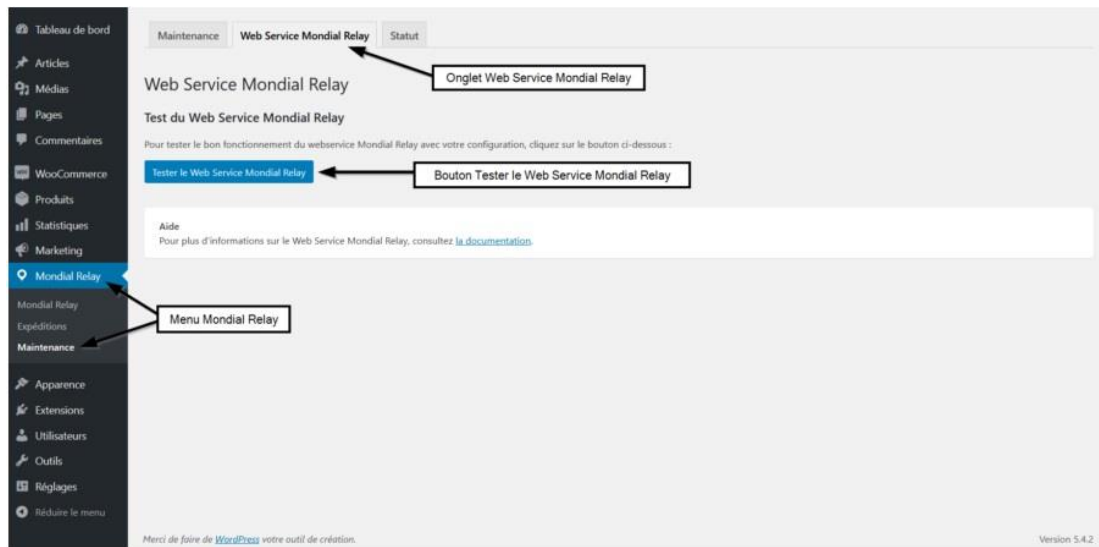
Tableau de bord
Articles
Médias
Pages
Commentaires
WooCommerce
Produits
Statistiques
Marketing
Mondial Relay
Mondial Relay
Expéditions
Maintenance
Apparence
Extensions
Utilisateurs
Outils
Réglages
Réduire le menu

Maintenance | Web Service Mondial Relay | Statut

Web Service Mondial Relay

Onglet Web Service Mondial Relay

Test du Web Service Mondial Relay

Pour tester le bon fonctionnement du webservice Mondial Relay avec votre configuration, cliquez sur le bouton ci-dessous :

Tester le Web Service Mondial Relay

Bouton Tester le Web Service Mondial Relay

Aide
Pour plus d'informations sur le Web Service Mondial Relay, consultez la documentation.

Menu Mondial Relay

Merci de faire de WordPress votre outil de création.

Version 5.4.2